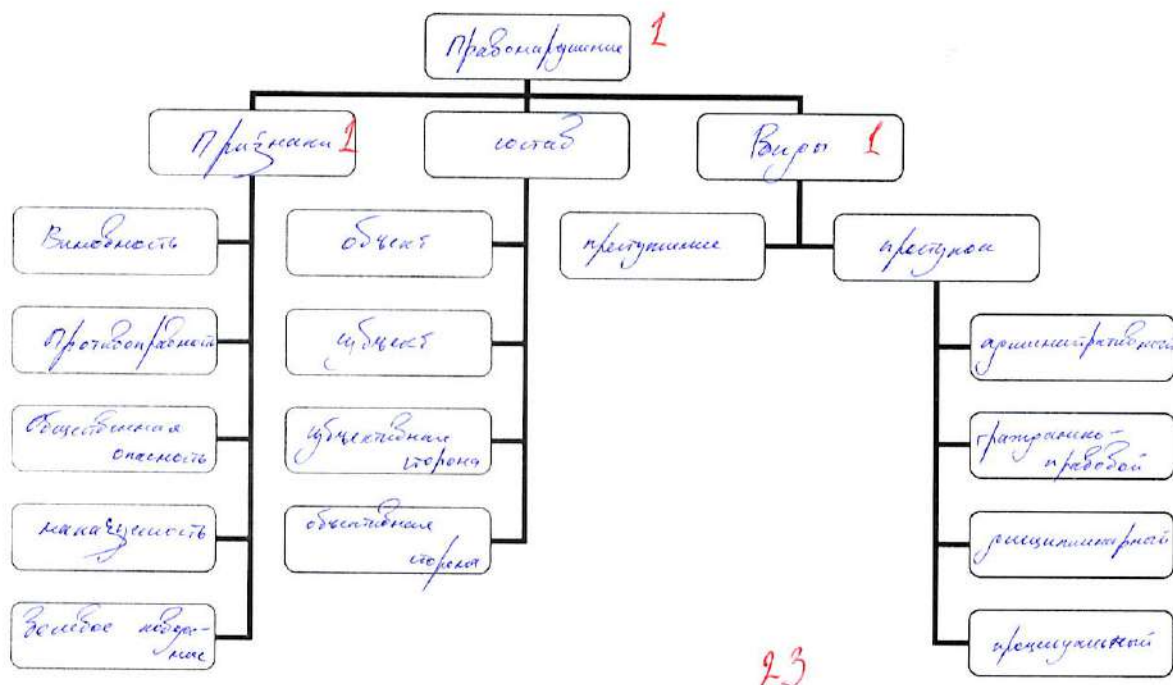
Правонарушение 1

Признаки 1

состав

Виды 1

Виновность

Противоправность

Общественная опасность

наказуемость

Волевое поведение

объект

субъект

субъективная сторона

объективная сторона

преступление

проступок

административный

гражданско-правовой

дисциплинарный

процессуальный

2-3